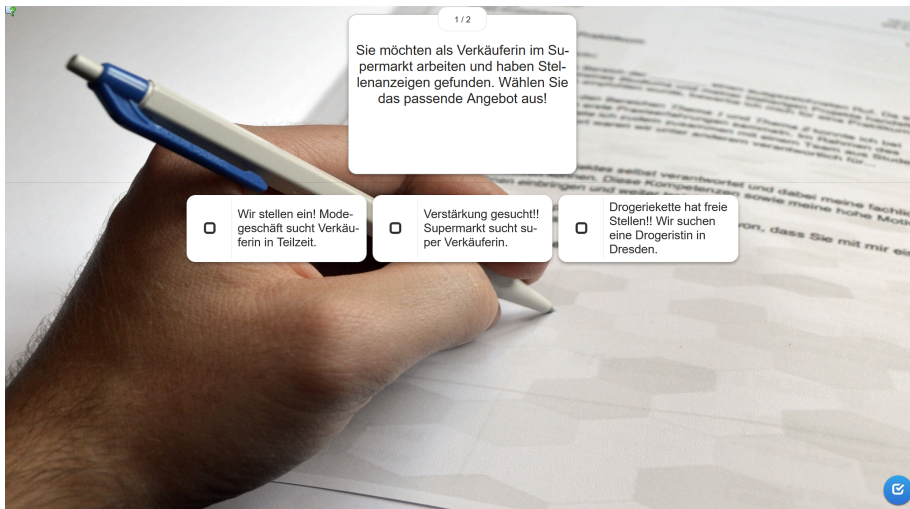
1 / 2

Sie möchten als Verkäuferin im Supermarkt arbeiten und haben Stellenanzeigen gefunden. Wählen Sie das passende Angebot aus!

Wir stellen ein! Modegeschäft sucht Verkäuferin in Teilzeit.

Verstärkung gesucht!! Supermarkt sucht super Verkäuferin.

Drogeriekette hat freie Stellen!! Wir suchen eine Drogeristin in Dresden.